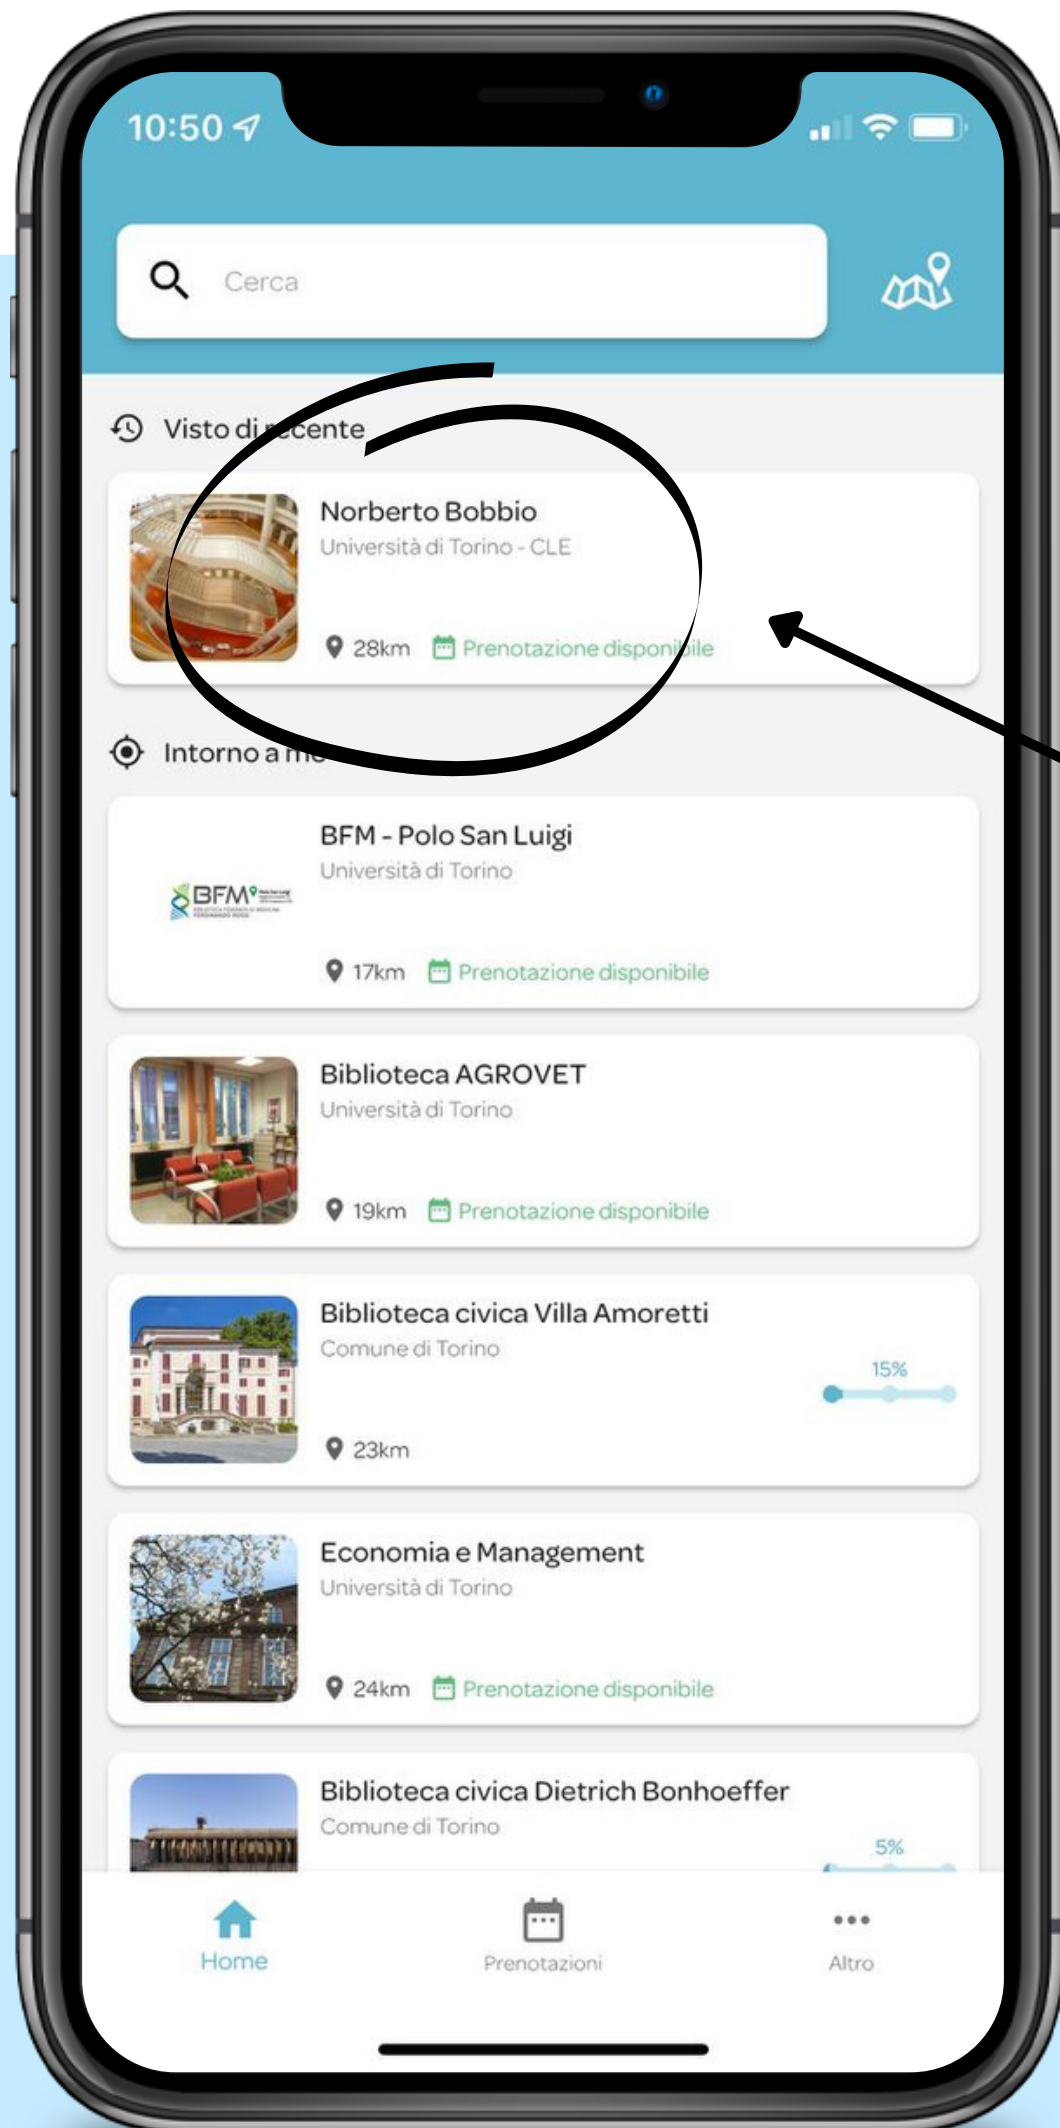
10:50

Cerca

Visto di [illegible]cente

Norberto Bobbio
Università di Torino - CLE
28km Prenotazione dispon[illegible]ile

Intorno a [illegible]

BFM - Polo San Luigi
Università di Torino
BFM
17km Prenotazione disponibile

Biblioteca AGROVET
Università di Torino
19km Prenotazione disponibile

Biblioteca civica Villa Amoretti
Comune di Torino
15%
23km

Economia e Management
Università di Torino
24km Prenotazione disponibile

Biblioteca civica Dietrich Bonhoeffer
Comune di Torino
5%

Home
Prenotazioni
Altro